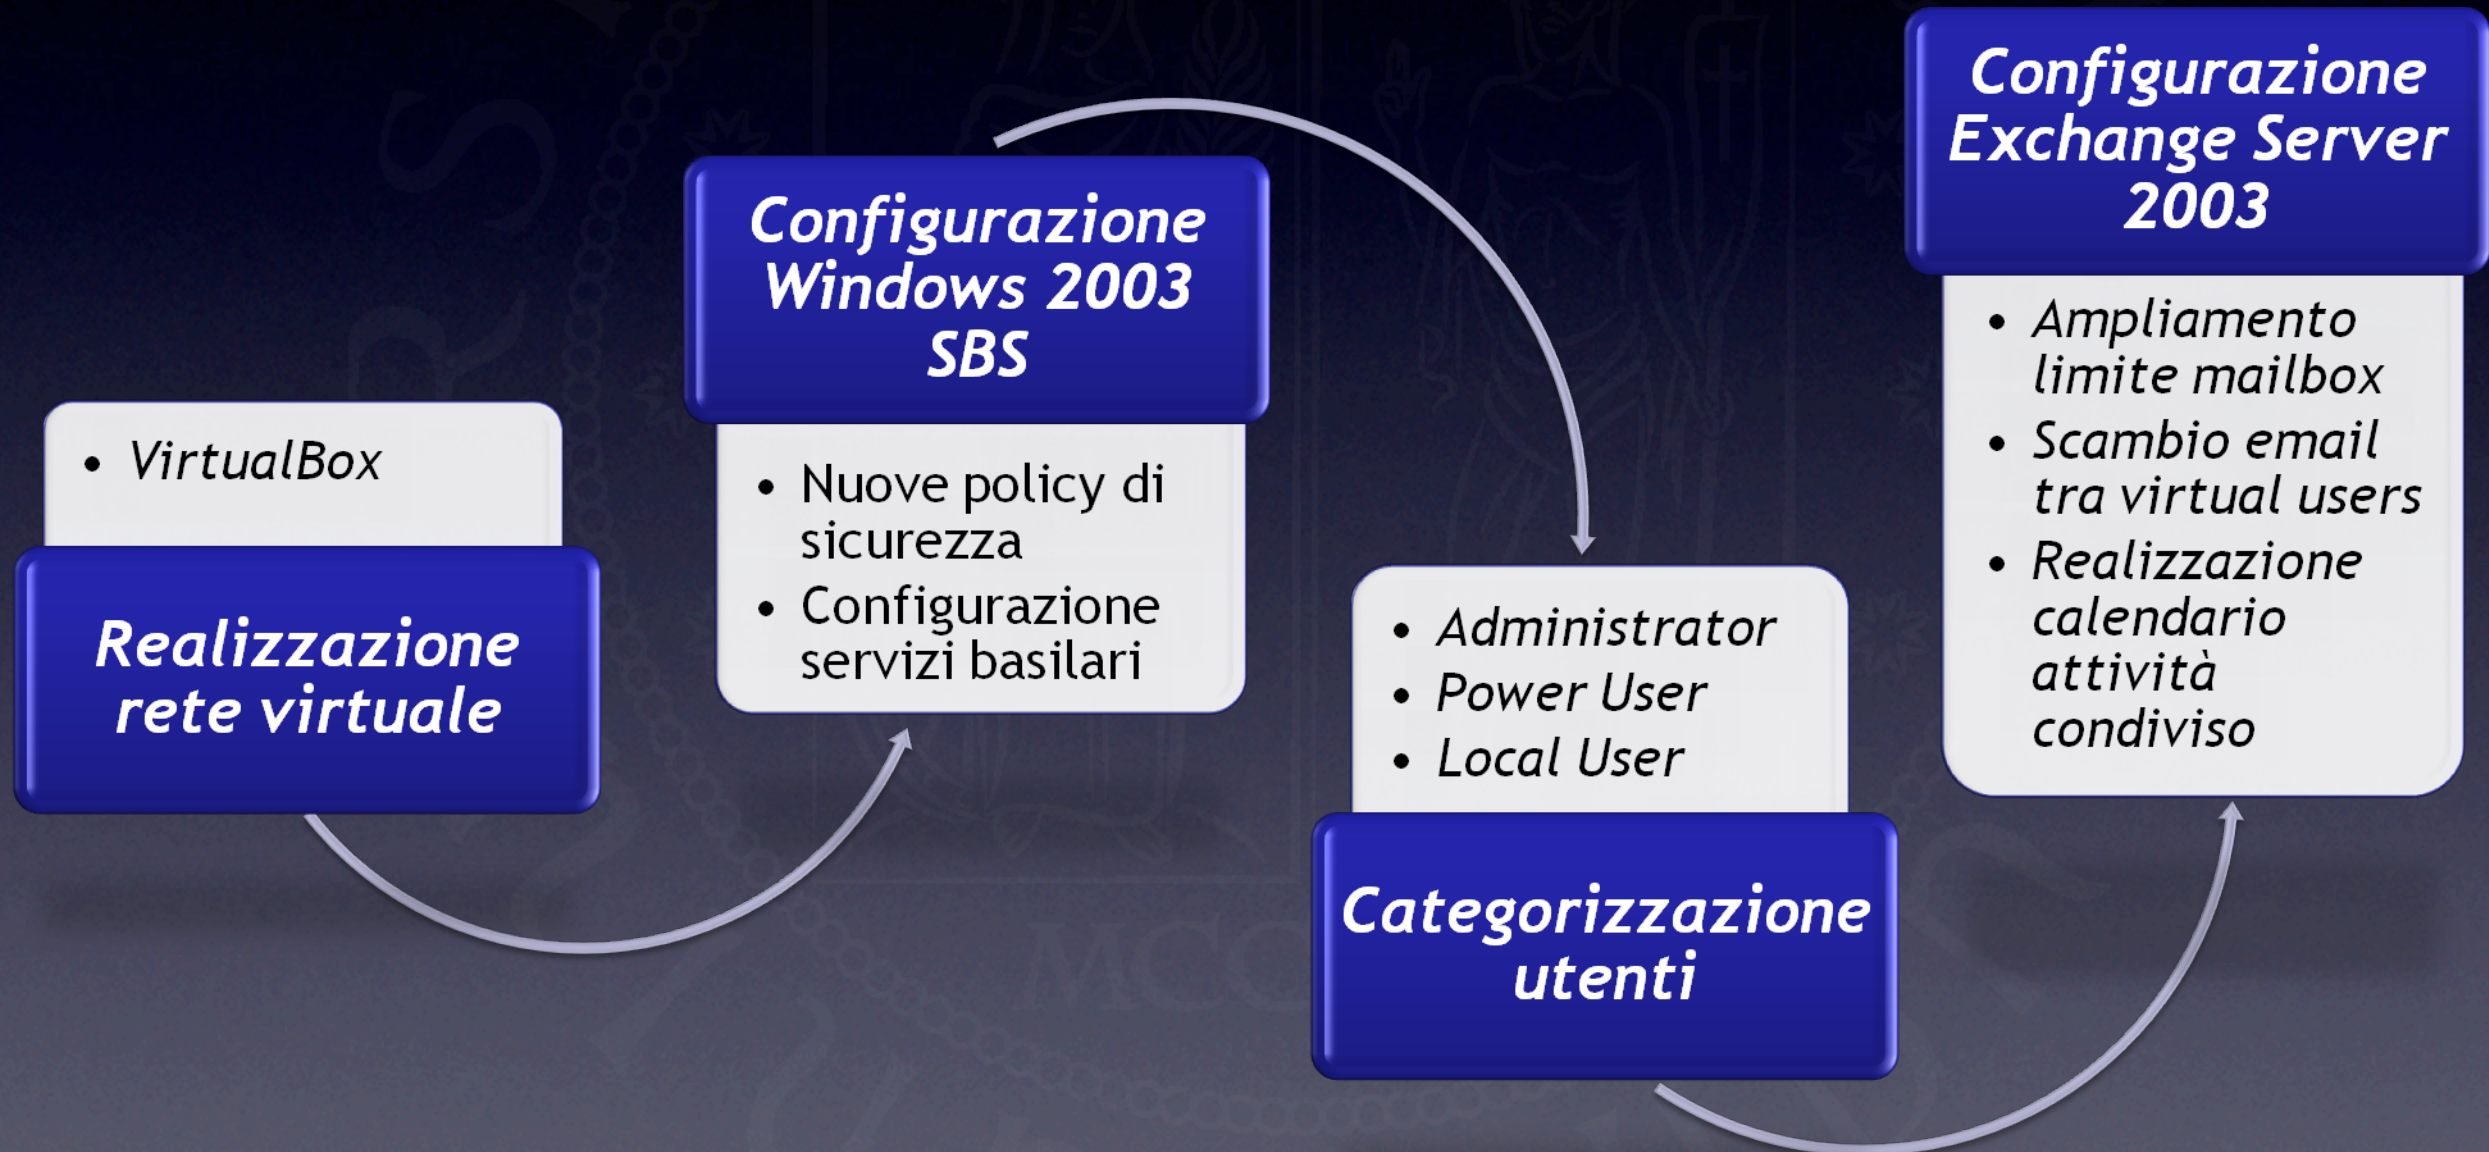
Realizzazione rete virtuale

- VirtualBox

Configurazione Windows 2003 SBS

- Nuove policy di sicurezza
- Configurazione servizi basilari

Categorizzazione utenti

- Administrator
- Power User
- Local User

Configurazione Exchange Server 2003

- Ampliamento limite mailbox
- Scambio email tra virtual users
- Realizzazione calendario attività condiviso